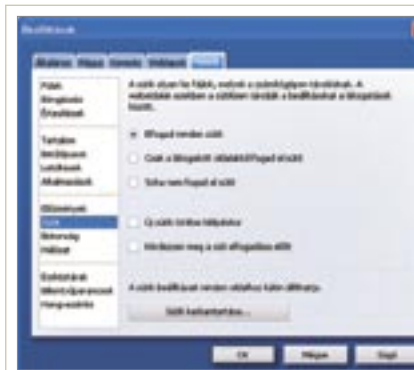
Beállítások

Általános | Fülek | Keresés | Webhelyek | Speciális

Fülek
Böngészés
Értesítések

Tartalom
Betűtípusok
Letöltések
Alkalmazások

Biztonság
Sütik
Biztonság
Hálózat

Bővítmények
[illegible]
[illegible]

A sütik olyan kis fájlok, melyek a számítógépen tárolódnak. A webhelyek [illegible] a sütikben tárolják a beállításokat a látogatásról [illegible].

Elfogad minden sütit

Csak a látogatott oldalaktól fogad el sütit

Soha nem fogad el sütit

Új sütik törlése kilépéskor

Kérdezzen meg a süti elfogadása előtt

A sütik beállításai minden oldalhoz külön állíthatók.

Sütik kezelése...

OK | Mégse | Súgó